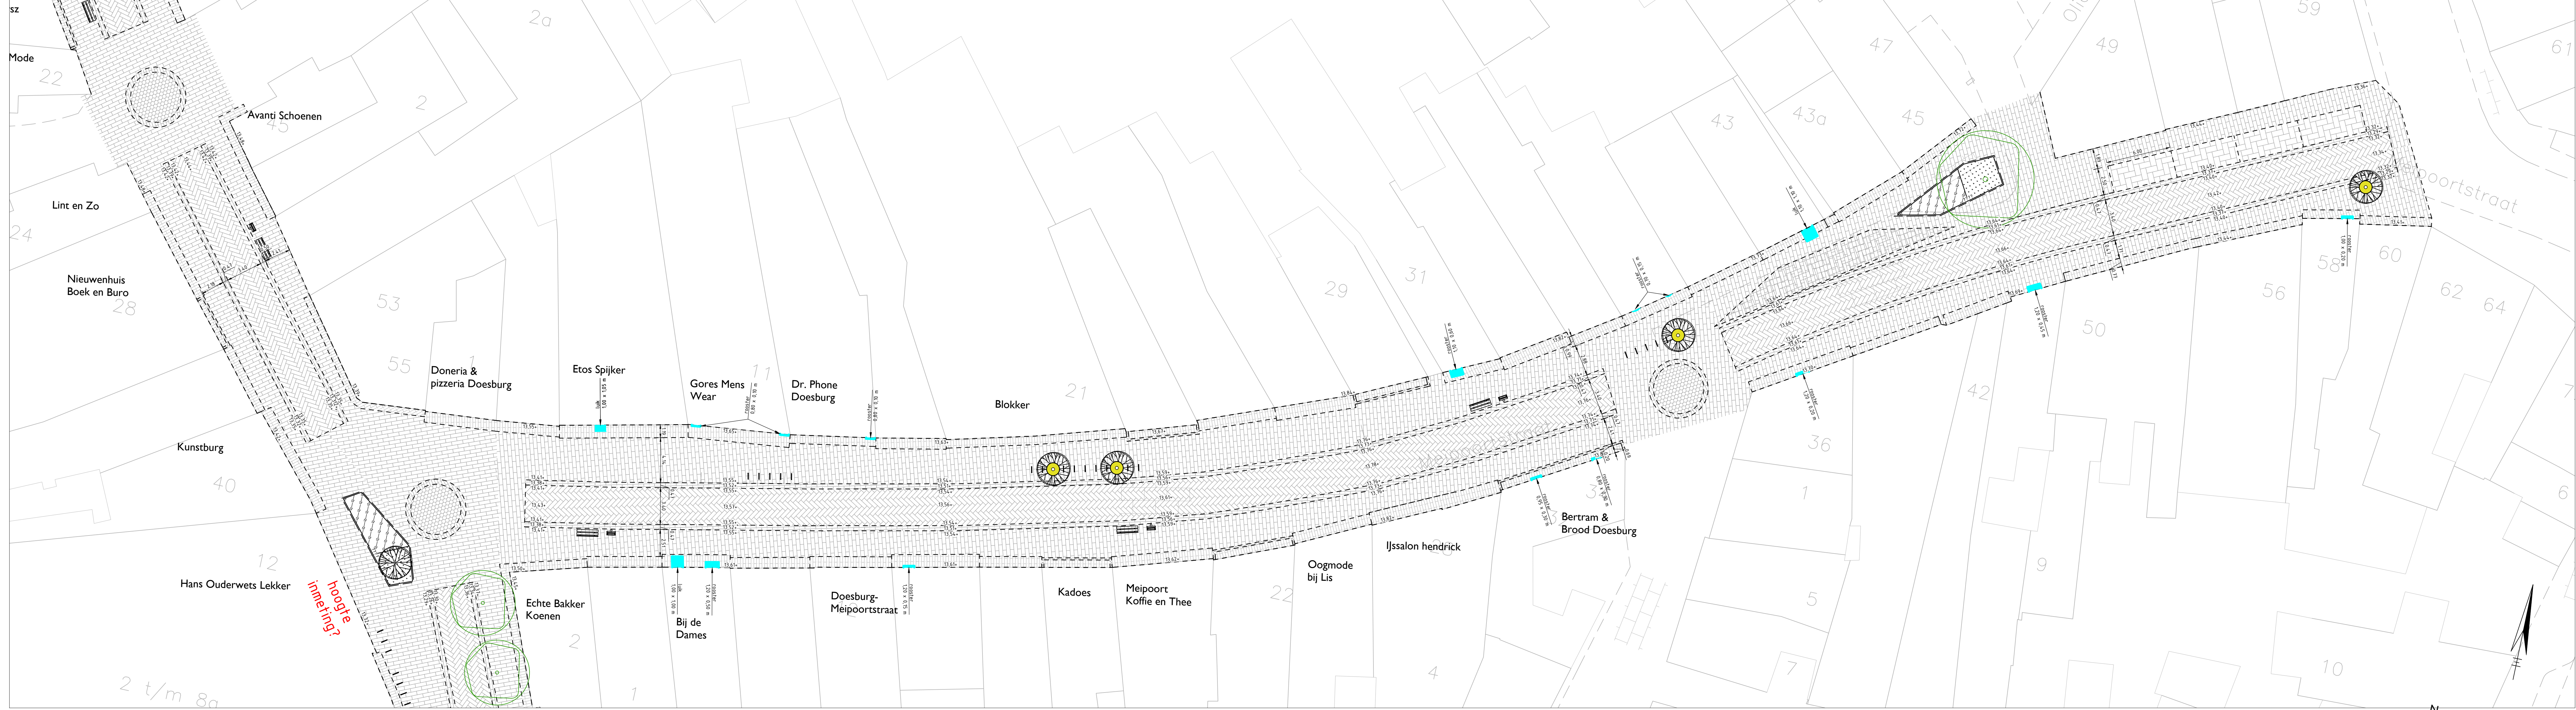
sz
Mode
22
2a
2
Avanti Schoenen
45
Lint en Zo
24
Nieuwenhuis
Boek en Buro
28
53
55
Doneria &
pizzeria Doesburg
Etos Spijker
Gores Mens
Wear
11
Dr. Phone
Doesburg
Blokker
21
29
31
47
49
59
43
43a
45
61
poortstraat
58
60
56
62
64
50
42
36
1
5
9
7
10
Kunstburg
40
12
Hans Ouderwets Lekker
hoogte
inmeting?
Echte Bakker
Koenen
2
Bij de
Dames
1
Doesburg-
Meipoortstraat
Kadoes
Meipoort
Koffie en Thee
Oogmode
bij Lis
22
IJssalon hendrick
Bertram &
Brood Doesburg
3
4
2 t/m 8a